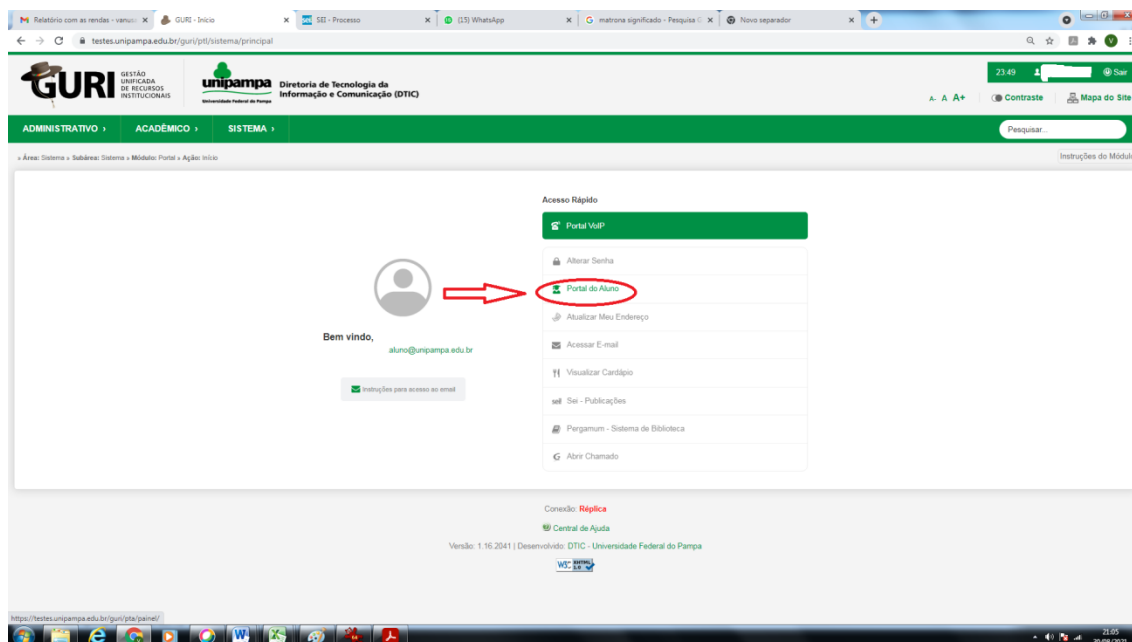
Relatório com as rendas - vanus: × GURI - Início × SEI - Processo × (15) WhatsApp × matrona significado - Pesquisa × Novo separador ×

testes.unipampa.edu.br/guri/ptl/sistema/principal

GURI GESTÃO UNIFICADA DE RECURSOS INSTITUCIONAIS

unipampa Universidade Federal do Pampa Diretoria de Tecnologia da Informação e Comunicação (DTIC)

23:49 Sair

A- A A+ Contraste Mapa do Site

ADMINISTRATIVO › ACADÊMICO › SISTEMA ›

Pesquisar...

» Área: Sistema » Subárea: Sistema » Módulo: Portal » Ação: Início

Instruções do Módulo

Acesso Rápido

Portal VoIP

Alterar Senha

Portal do Aluno

Atualizar Meu Endereço

Acessar E-mail

Visualizar Cardápio

Sei - Publicações

Pergamum - Sistema de Biblioteca

Abrir Chamado

Bem vindo,

aluno@unipampa.edu.br

Instruções para acesso ao email

Conexão: Réplica

Central de Ajuda

Versão: 1.16.2041 | Desenvolvido: DTIC - Universidade Federal do Pampa

https://testes.unipampa.edu.br/guri/pta/painel/

21:05